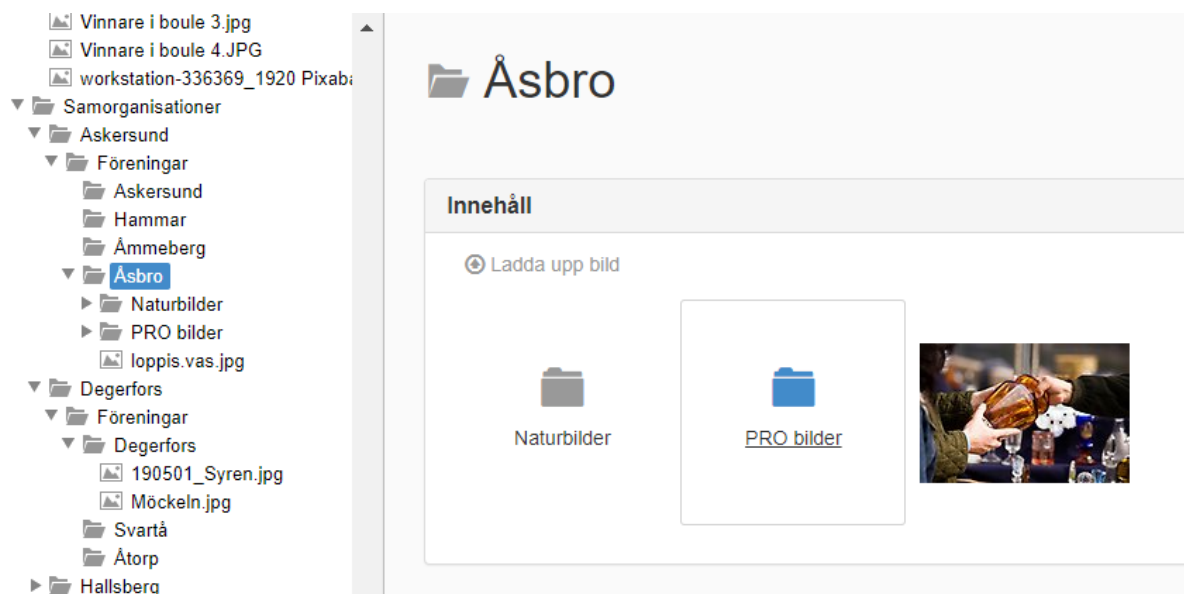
Vinnare i boule 3.jpg
Vinnare i boule 4.JPG
workstation-336369_1920 Pixaba
Samorganisationer
Askersund
Föreningar
Askersund
Hammar
Åmmeberg
Åsbro
Naturbilder
PRO bilder
loppis.vas.jpg
Degerfors
Föreningar
Degerfors
190501_Syren.jpg
Möckeln.jpg
Svartå
Åtorp
Hallsberg

Åsbro

Innehåll

Ladda upp bild

Naturbilder

PRO bilder